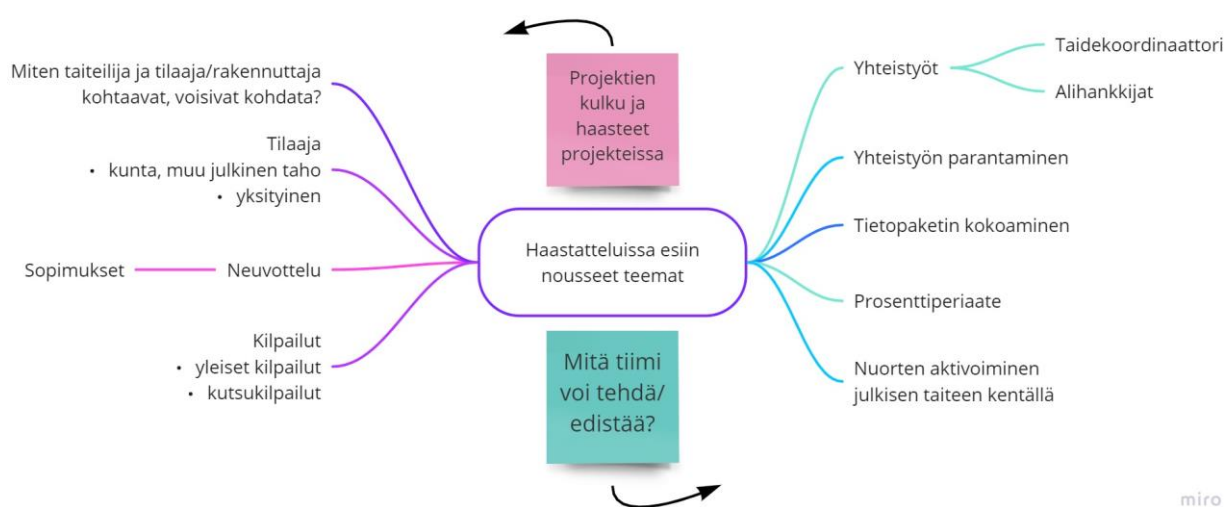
Projektien kulku ja haasteet projekteissa

Miten taiteilija ja tilaaja/rakennuttaja kohtaavat, voisivat kohdata?

Tilaaja
• kunta, muu julkinen taho
• yksityinen

Sopimukset

Neuvottelu

Kilpailut
• yleiset kilpailut
• kutsukilpailut

Haastatteluissa esiin nousseet teemat

Yhteistyöt

Taidekoordinaattori

Alihankkijat

Yhteistyön parantaminen

Tietopaketin kokoaminen

Prosenttiperiaate

Nuorten aktivoiminen julkisen taiteen kentällä

Mitä tiimi voi tehdä/ edistää?

miro